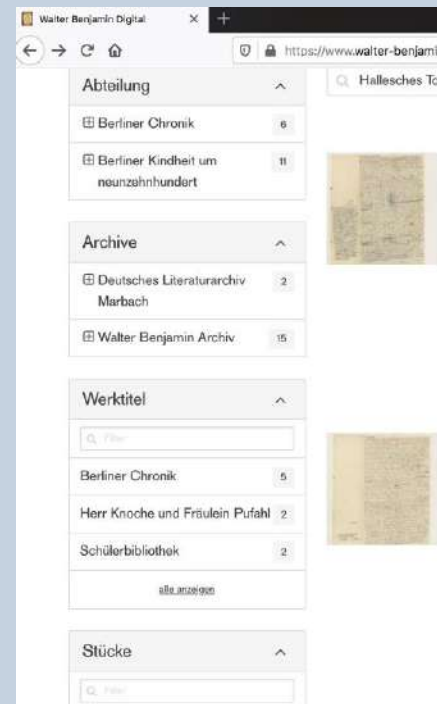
Walter Benjamin Digital × +

https://www.walter-benjami

Hallesches To

Abteilung

⊞ Berliner Chronik 6

⊞ Berliner Kindheit um neunzehnhundert 11

Archive

⊞ Deutsches Literaturarchiv Marbach 2

⊞ Walter Benjamin Archiv 15

Werktitel

Filter

Berliner Chronik 5

Herr Knoche und Fräulein Pufahl 2

Schülerbibliothek 2

alle anzeigen

Stücke

Filter